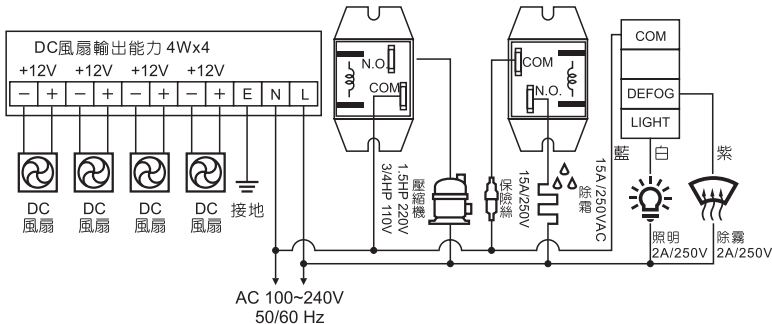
DC風扇輸出能力 4Wx4

+12V +12V +12V +12V

− + − + − + − + E N L

DC 風扇 DC 風扇 DC 風扇 DC 風扇

接地

N.O.

COM

1.5HP 220V
3/4HP 110V

壓縮機

保險絲

15A/250V

COM

N.O.

除霜

15A/250VAC

藍

COM

DEFOG

LIGHT

白

紫

照明
2A/250V

除霧
2A/250V

AC 100~240V
50/60 Hz